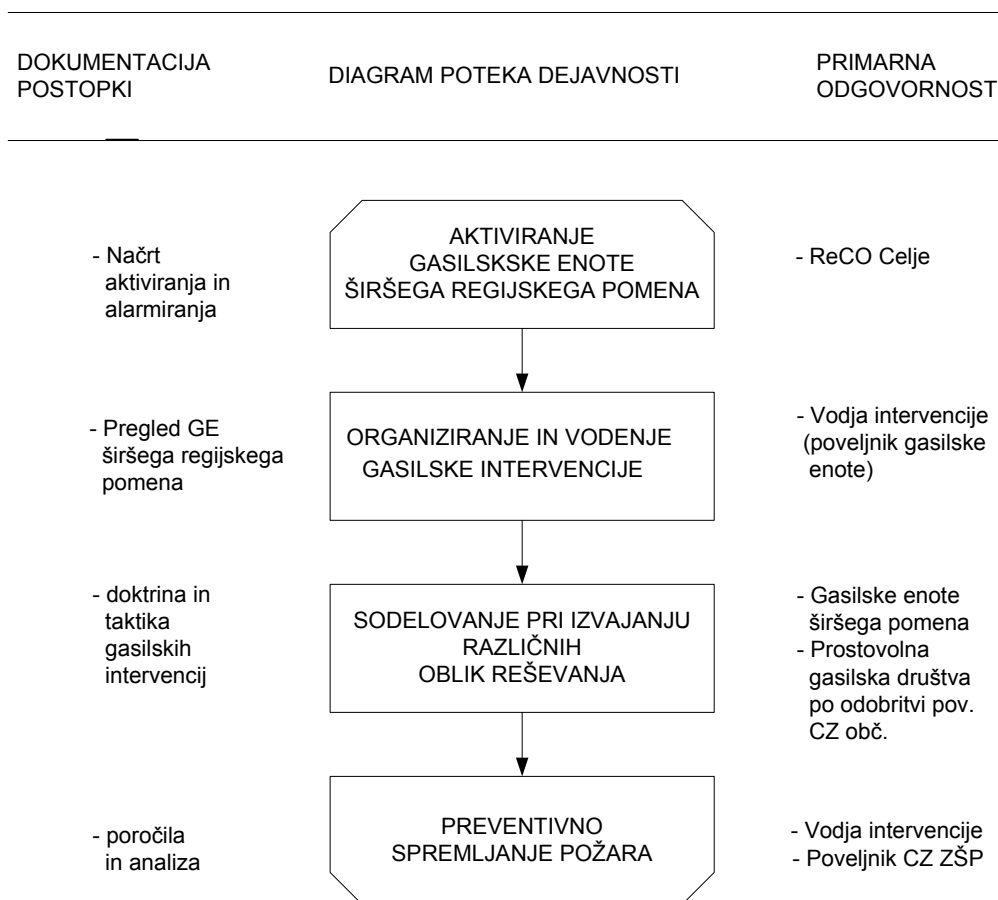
DOKUMENTACIJA POSTOPKI

DIAGRAM POTEKA DEJAVNOSTI

PRIMARNA ODGOVORNOST

- Načrt aktiviranja in alarmiranja

AKTIVIRANJE GASILSKSKE ENOTE ŠIRŠEGA REGIJSKEGA POMENA

- ReCO Celje

- Pregled GE širšega regijskega pomena

ORGANIZIRANJE IN VODENJE GASILSKE INTERVENCIJE

- Vodja intervencije (poveljnik gasilske enote)

- doktrina in taktika gasilskih intervencij

SODELOVANJE PRI IZVAJANJU RAZLIČNIH OBLIK REŠEVANJA

- Gasilske enote širšega pomena
- Prostovolna gasilska društva po odobritvi pov. CZ obč.

- poročila in analiza

PREVENTIVNO SPREMLJANJE POŽARA

- Vodja intervencije
- Poveljnik CZ ZŠP